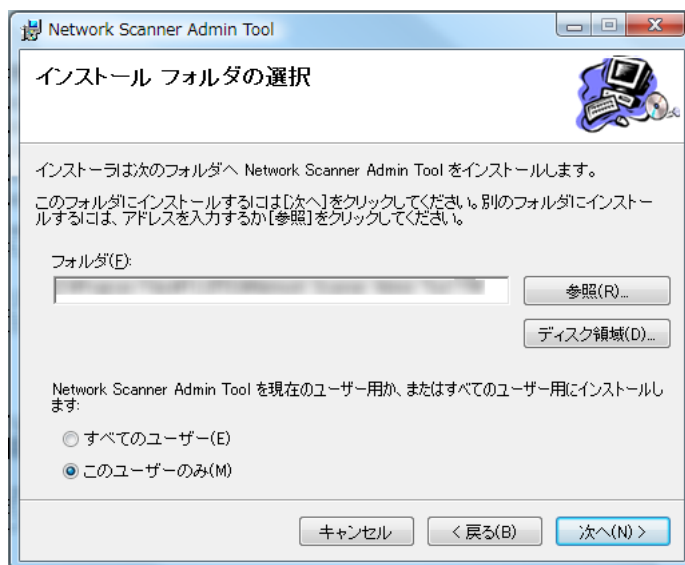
Network Scanner Admin Tool

インストール フォルダの選択

インストーラは次のフォルダへ Network Scanner Admin Tool をインストールします。

このフォルダにインストールするには[次へ]をクリックしてください。別のフォルダにインストールするには、アドレスを入力するか[参照]をクリックしてください。

フォルダ(F):

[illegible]

参照(R)...

ディスク領域(D)...

Network Scanner Admin Tool を現在のユーザー用か、またはすべてのユーザー用にインストールします:

すべてのユーザー(E)

このユーザーのみ(M)

キャンセル

< 戻る(B)

次へ(N) >